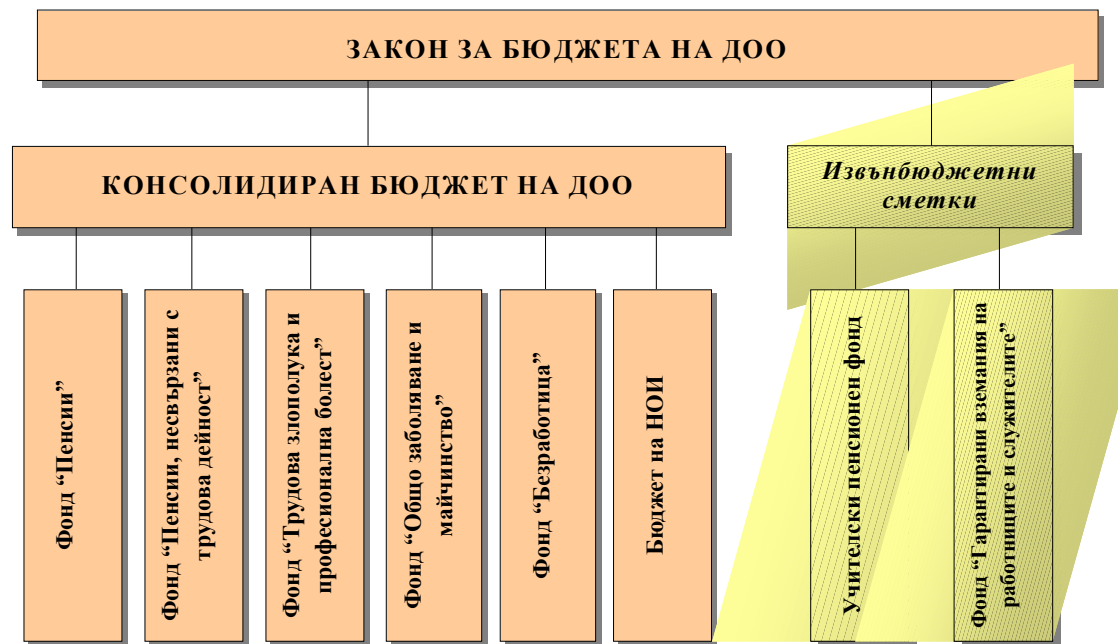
ЗАКОН ЗА БЮДЖЕТА НА ДОО

КОНСОЛИДИРАН БЮДЖЕТ НА ДОО

Извънбюджетни сметки

Фонд “Пенсии”

Фонд “Пенсии, несвързани с трудова дейност”

Фонд “Трудова злополука и професионална болест”

Фонд “Общо заболяване и майчинство”

Фонд “Безработица”

Бюджет на НОИ

Учителски пенсионен фонд

Фонд “Гарантирани вземания на работниците и служителите”